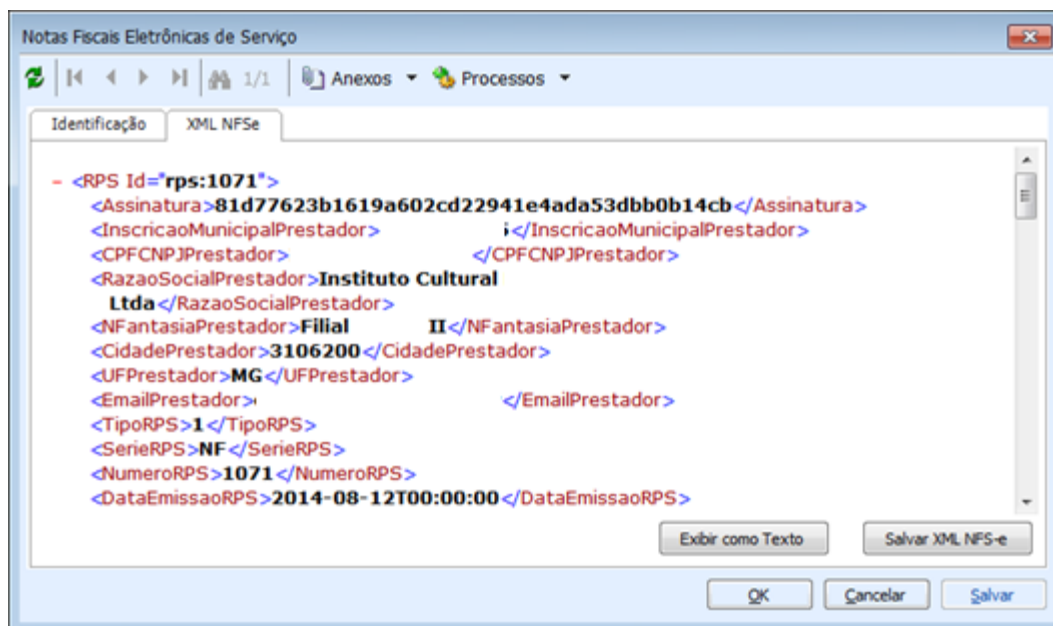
Notas Fiscais Eletrônicas de Serviço

1/1 Anexos Processos

Identificação XML NFSe

- <RPS Id="rps:1071">
<Assinatura>81d77623b1619a602cd22941e4ada53dbb0b14cb</Assinatura>
<InscricaoMunicipalPrestador> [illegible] </InscricaoMunicipalPrestador>
<CPFCNPJPrestador> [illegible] </CPFCNPJPrestador>
<RazaoSocialPrestador>Instituto Cultural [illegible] Ltda</RazaoSocialPrestador>
<NFantasiaPrestador>Filial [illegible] II</NFantasiaPrestador>
<CidadePrestador>3106200</CidadePrestador>
<UFPrestador>MG</UFPrestador>
<EmailPrestador> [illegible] </EmailPrestador>
<TipoRPS>1</TipoRPS>
<SerieRPS>NF</SerieRPS>
<NumeroRPS>1071</NumeroRPS>
<DataEmissaoRPS>2014-08-12T00:00:00</DataEmissaoRPS>

Exibir como Texto Salvar XML NFS-e

OK Cancelar Salvar